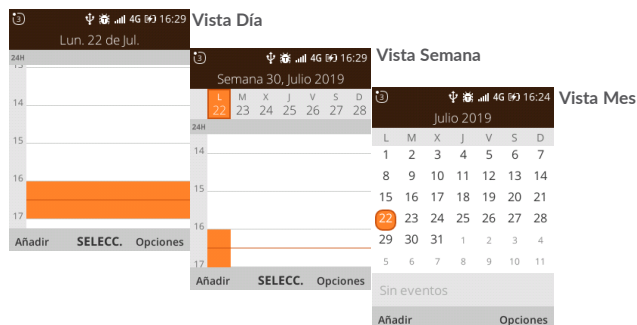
16:29
Vista Día
Lun. 22 de Jul.
24H
14
15
16
17
Añadir SELECC. Opciones

16:29
Vista Semana
Semana 30, Julio 2019
| L | M | X | J | V | S | D |
|---|---|---|---|---|---|---|
| 22 | 23 | 24 | 25 | 26 | 27 | 28 |
24H
14
15
16
17
Añadir SELECC. Opciones

16:24
Vista Mes
Julio 2019
| L | M | X | J | V | S | D |
|---|---|---|---|---|---|---|
| 1 | 2 | 3 | 4 | 5 | 6 | 7 |
| 8 | 9 | 10 | 11 | 12 | 13 | 14 |
| 15 | 16 | 17 | 18 | 19 | 20 | 21 |
| 22 | 23 | 24 | 25 | 26 | 27 | 28 |
| 29 | 30 | 31 | 1 | 2 | 3 | 4 |
| 5 | 6 | 7 | 8 | 9 | 10 | 11 |
Sin eventos
Añadir Opciones